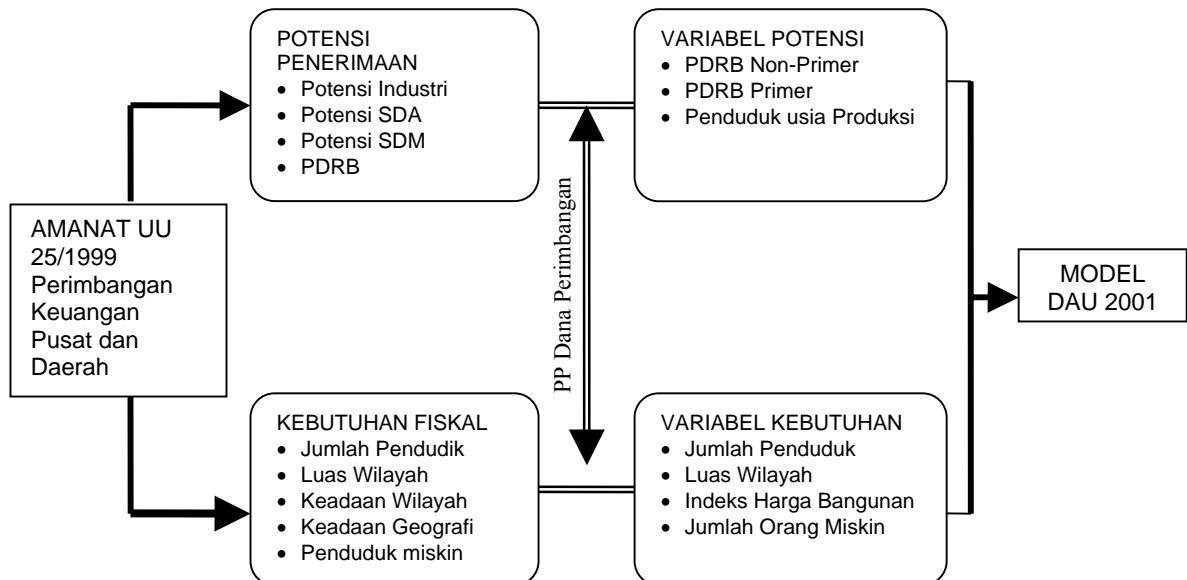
AMANAT UU 25/1999 Perimbangan Keuangan Pusat dan Daerah

POTENSI PENERIMAAN
- Potensi Industri
- Potensi SDA
- Potensi SDM
- PDRB

KEBUTUHAN FISKAL
- Jumlah Pendudik
- Luas Wilayah
- Keadaan Wilayah
- Keadaan Geografi
- Penduduk miskin

PP Dana Perimbangan

VARIABEL POTENSI
- PDRB Non-Primer
- PDRB Primer
- Penduduk usia Produksi

VARIABEL KEBUTUHAN
- Jumlah Penduduk
- Luas Wilayah
- Indeks Harga Bangunan
- Jumlah Orang Miskin

MODEL DAU 2001